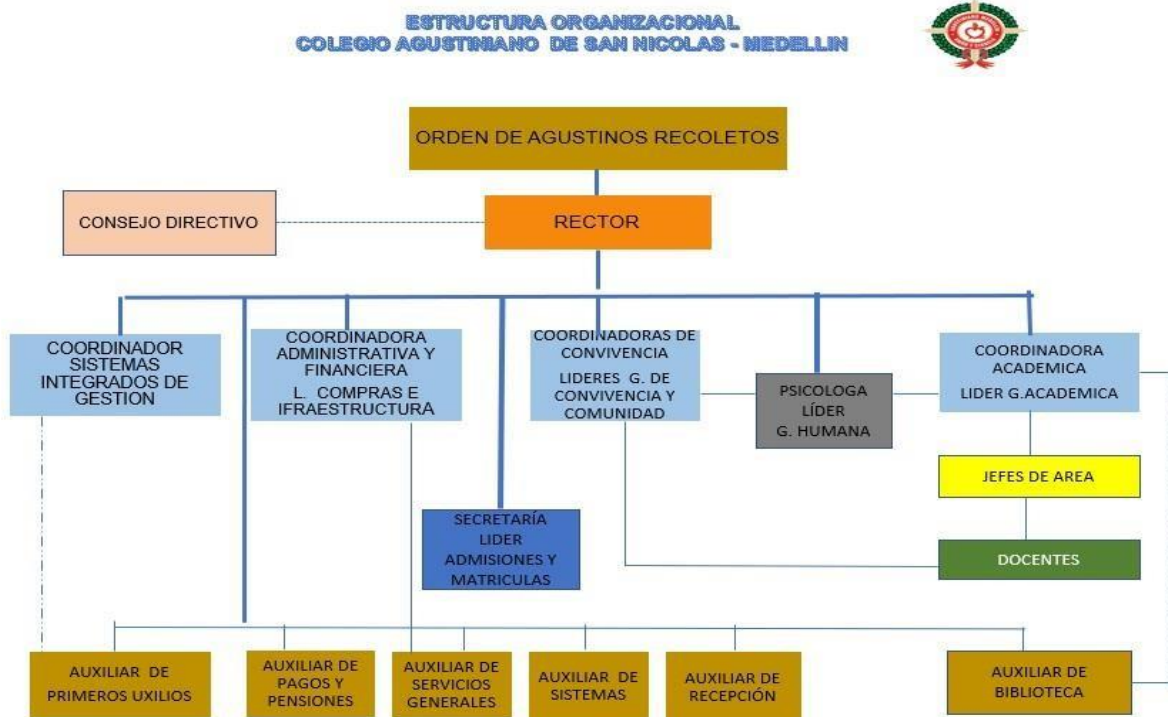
ESTRUCTURA ORGANIZACIONAL
COLEGIO AGUSTINIANO DE SAN NICOLAS - MEDELLIN

ORDEN DE AGUSTINOS RECOLETOS

CONSEJO DIRECTIVO

RECTOR

COORDINADOR SISTEMAS INTEGRADOS DE GESTION

COORDINADORA ADMINISTRATIVA Y FINANCIERA
L. COMPRAS E IFRAESTRUCTURA

COORDINADORAS DE CONVIVENCIA
LIDERES G. DE CONVIVENCIA Y COMUNIDAD

PSICOLOGA LÍDER G. HUMANA

COORDINADORA ACADEMICA
LIDER G.ACADEMICA

JEFES DE AREA

SECRETARÍA LIDER ADMISIONES Y MATRICULAS

DOCENTES

AUXILIAR DE PRIMEROS UXILIOS

AUXILIAR DE PAGOS Y PENSIONES

AUXILIAR DE SERVICIOS GENERALES

AUXILIAR DE SISTEMAS

AUXILIAR DE RECEPCIÓN

AUXILIAR DE BIBLIOTECA